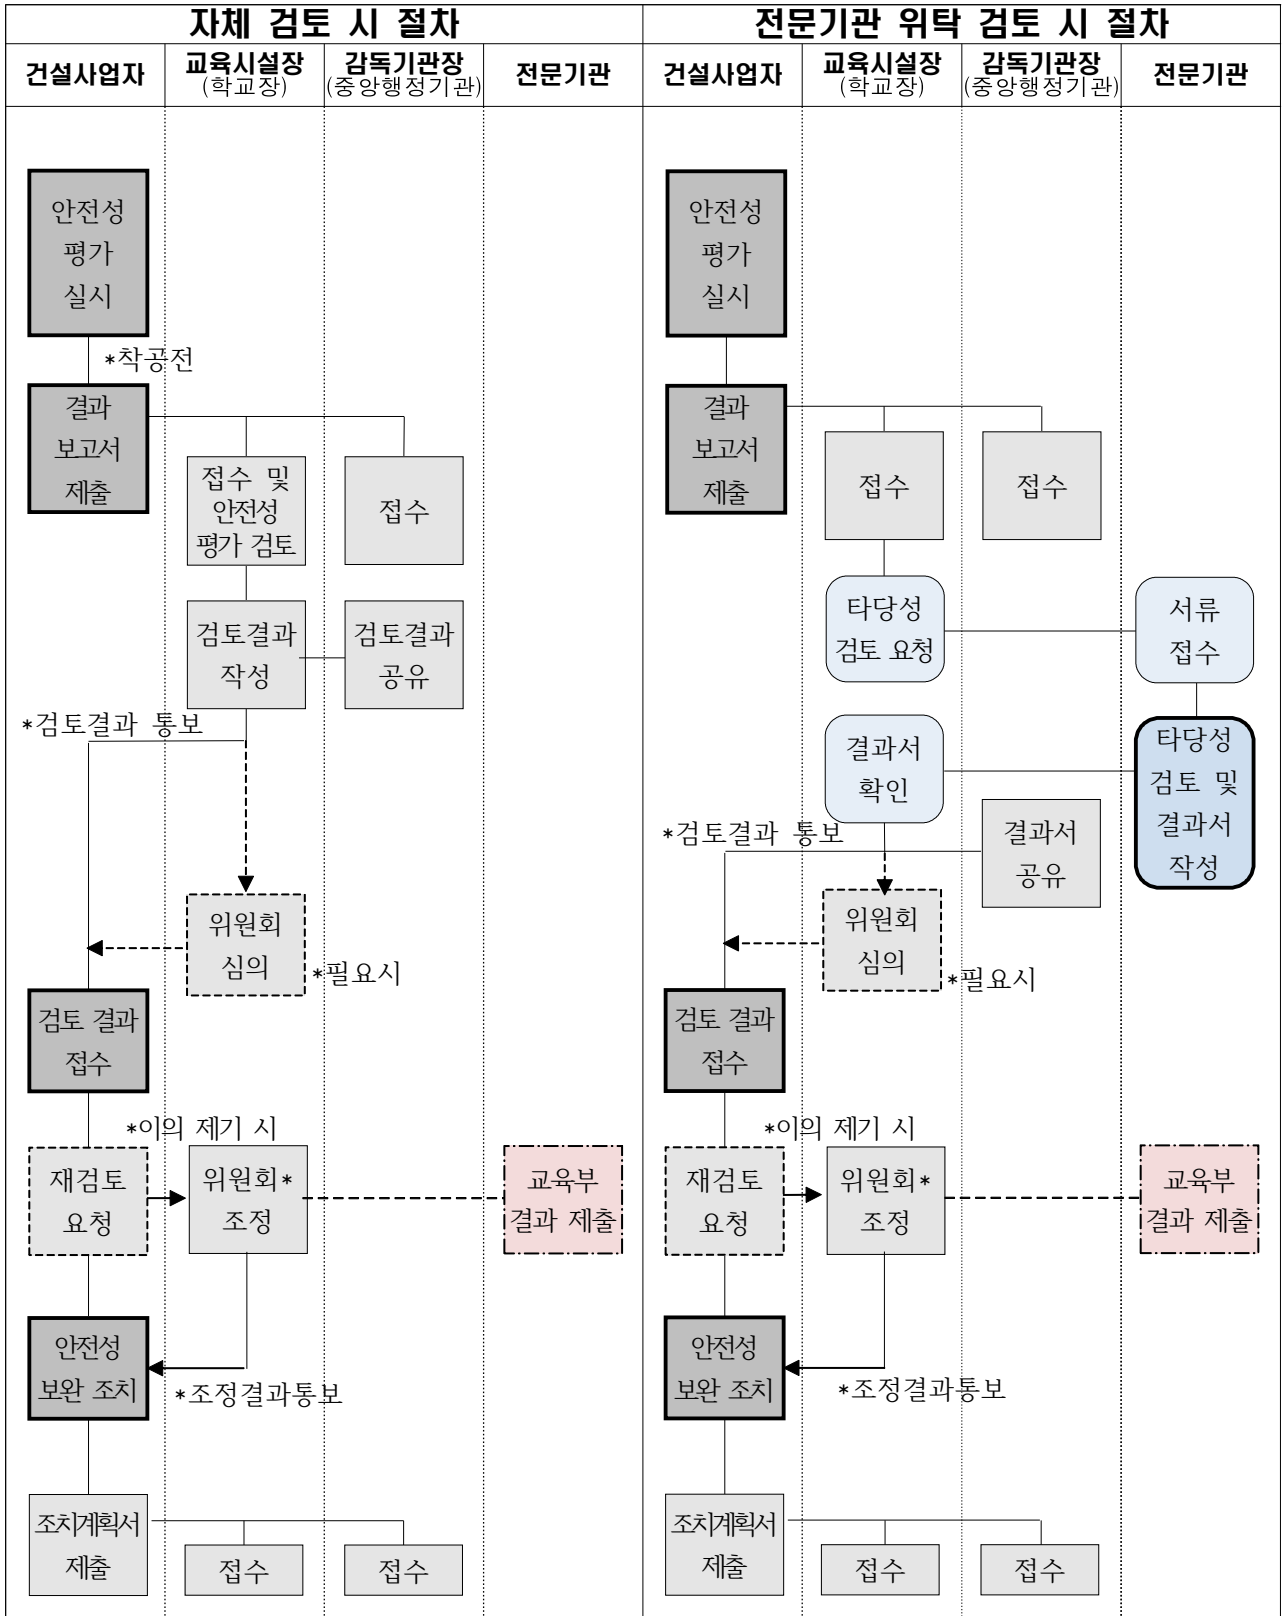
자체 검토 시 절차

건설사업자

교육시설장
(학교장)

감독기관장
(중앙행정기관)

전문기관

안전성 평가 실시

*착공전

결과 보고서 제출

접수 및 안전성 평가 검토

접수

검토결과 작성

검토결과 공유

*검토결과 통보

위원회 심의

*필요시

검토 결과 접수

*이의 제기 시

재검토 요청

위원회* 조정

교육부 결과 제출

안전성 보완 조치

*조정결과통보

조치계획서 제출

접수

접수

전문기관 위탁 검토 시 절차

건설사업자

교육시설장
(학교장)

감독기관장
(중앙행정기관)

전문기관

안전성 평가 실시

결과 보고서 제출

접수

접수

타당성 검토 요청

서류 접수

결과서 확인

타당성 검토 및 결과서 작성

*검토결과 통보

결과서 공유

위원회 심의

*필요시

검토 결과 접수

*이의 제기 시

재검토 요청

위원회* 조정

교육부 결과 제출

안전성 보완 조치

*조정결과통보

조치계획서 제출

접수

접수